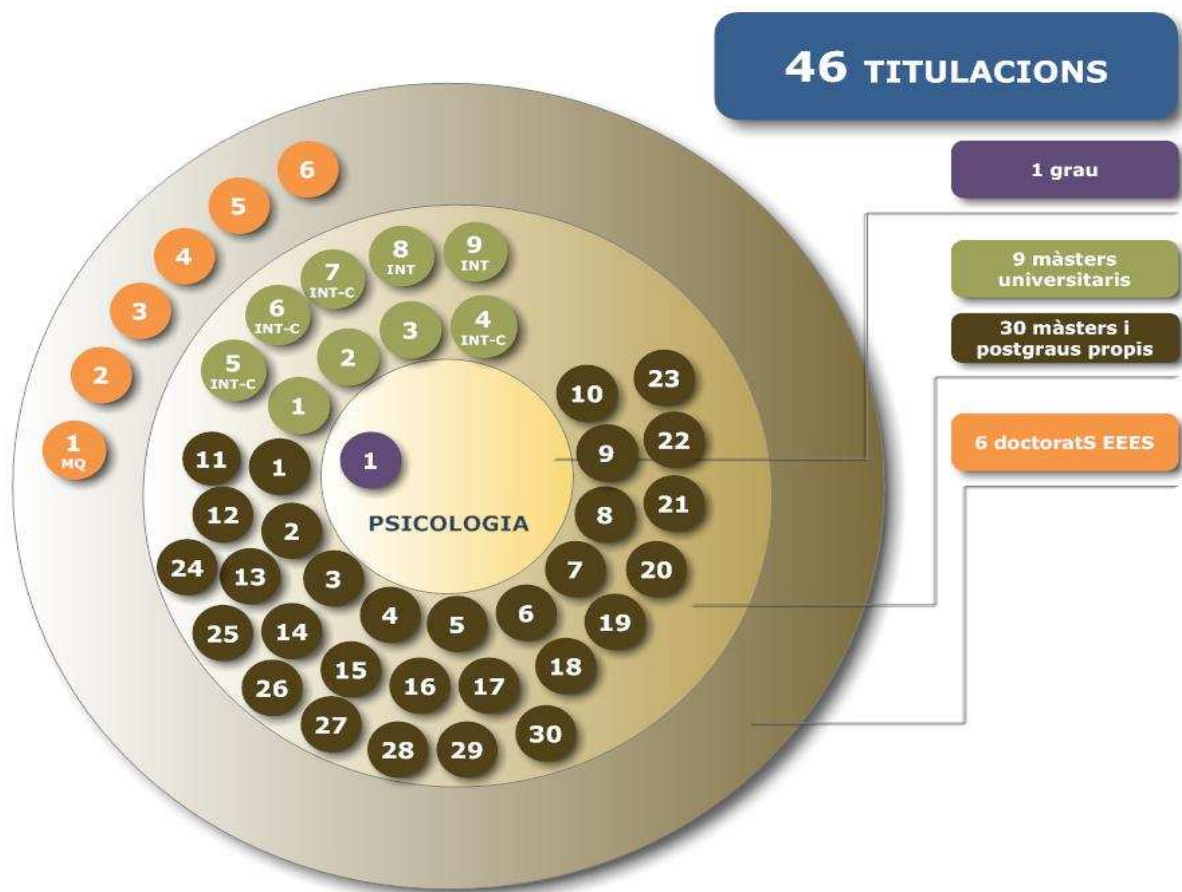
46 TITULACIONS

1 grau

9 màsters universitaris

30 màsters i postgraus propis

6 doctoratS EEES

6
5
4
3
2
1 MQ

8 INT
9 INT
7 INT-C
6 INT-C
3
4 INT-C
2
5 INT-C
1

1

PSICOLOGIA

10
23
9
22
8
21
7
20
6
19
5
18
4
17
16
3
15
2
14
1
13
11
12
24
25
26
27
28
29
30